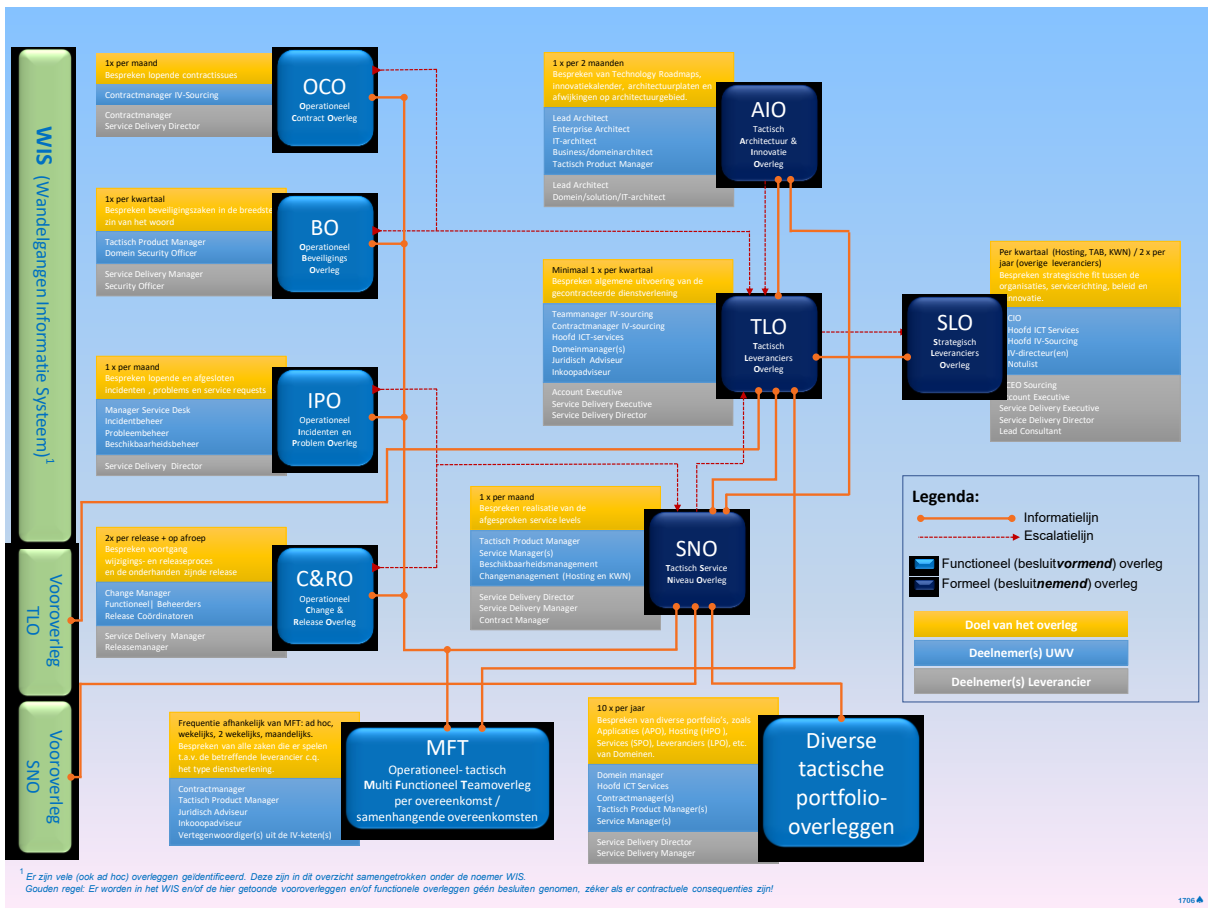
WIS (Wandelgangen Informatie Systeem)$^1$

Vooroverleg TLO

Vooroverleg SNO

1x per maand
Bespreken lopende contractissues
Contractmanager IV-Sourcing
Contractmanager
Service Delivery Director

OCO
Operationeel Contract Overleg

1x per kwartaal
Bespreken beveiligingszaken in de breedste zin van het woord
Tactisch Product Manager
Domein Security Officer
Service Delivery Manager
Security Officer

BO
Operationeel Beveiligings Overleg

1 x per maand
Bespreken lopende en afgesloten incidenten , problems en service requests
Manager Service Desk
Incidentbeheer
Probleembeheer
Beschikbaarheidsbeheer
Service Delivery Director

IPO
Operationeel Incidenten en Problem Overleg

2x per release + op afroep
Bespreken voortgang wijzigings- en releaseproces en de onderhanden zijnde release
Change Manager
Functioneel| Beheerders
Release Coördinatoren
Service Delivery Manager
Releasemanager

C&RO
Operationeel Change & Release Overleg

1 x per 2 maanden
Bespreken van Technology Roadmaps, innovatiekalender, architectuurplaten en afwijkingen op architectuurgebied.
Lead Architect
Enterprise Architect
IT-architect
Business/domeinarchitect
Tactisch Product Manager
Lead Architect
Domein/solution/IT-architect

AIO
Tactisch Architectuur & Innovatie Overleg

Minimaal 1 x per kwartaal
Bespreken algemene uitvoering van de gecontracteerde dienstverlening
Teammanager IV-sourcing
Contractmanager IV-sourcing
Hoofd ICT-services
Domeinmanager(s)
Juridisch Adviseur
Inkoopadviseur
Account Executive
Service Delivery Executive
Service Delivery Director

TLO
Tactisch Leveranciers Overleg

Per kwartaal (Hosting, TAB, KWN) / 2 x per jaar (overige leveranciers)
Bespreken strategische fit tussen de organisaties, servicerichting, beleid en innovatie.
CIO
Hoofd ICT Services
Hoofd IV-Sourcing
IV-directeur(en)
Notulist
CEO Sourcing
Account Executive
Service Delivery Executive
Service Delivery Director
Lead Consultant

SLO
Strategisch Leveranciers Overleg

1 x per maand
Bespreken realisatie van de afgesproken service levels
Tactisch Product Manager
Service Manager(s)
Beschikbaarheidsmanagement
Changemanagement (Hosting en KWN)
Service Delivery Director
Service Delivery Manager
Contract Manager

SNO
Tactisch Service Niveau Overleg

Legenda:
Informatielijn
Escalatielijn
Functioneel (besluitvormend) overleg
Formeel (besluitnemend) overleg
Doel van het overleg
Deelnemer(s) UWV
Deelnemer(s) Leverancier

Frequentie afhankelijk van MFT: ad hoc, wekelijks, 2 wekelijks, maandelijks.
Bespreken van alle zaken die er spelen t.a.v. de betreffende leverancier c.q. het type dienstverlening.
Contractmanager
Tactisch Product Manager
Juridisch Adviseur
Inkoopadviseur
Vertegenwoordiger(s) uit de IV-keten(s)

MFT
Operationeel- tactisch Multi Functioneel Teamoverleg per overeenkomst / samenhangende overeenkomsten

10 x per jaar
Bespreken van diverse portfolio's, zoals Applicaties (APO), Hosting (HPO ), Services (SPO), Leveranciers (LPO), etc. van Domeinen.
Domein manager
Hoofd ICT Services
Contractmanager(s)
Tactisch Product Manager(s)
Service Manager(s)
Service Delivery Director
Service Delivery Manager

Diverse tactische portfolio-overleggen

$^1$ Er zijn vele (ook ad hoc) overleggen geïdentificeerd. Deze zijn in dit overzicht samengetrokken onder de noemer WIS.
Gouden regel: Er worden in het WIS en/of de hier getoonde vooroverleggen en/of functionele overleggen géén besluiten genomen, zéker als er contractuele consequenties zijn!

1706